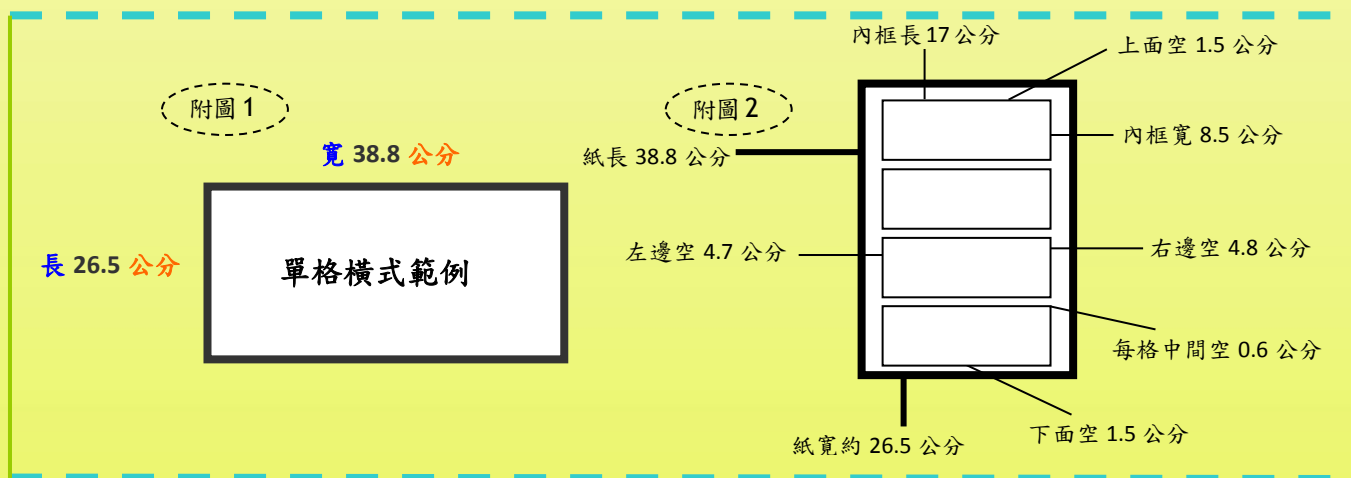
附圖 1

寬 38.8 公分

長 26.5 公分

單格橫式範例

附圖 2

內框長 17 公分

上面空 1.5 公分

紙長 38.8 公分

內框寬 8.5 公分

左邊空 4.7 公分

右邊空 4.8 公分

每格中間空 0.6 公分

下面空 1.5 公分

紙寬約 26.5 公分